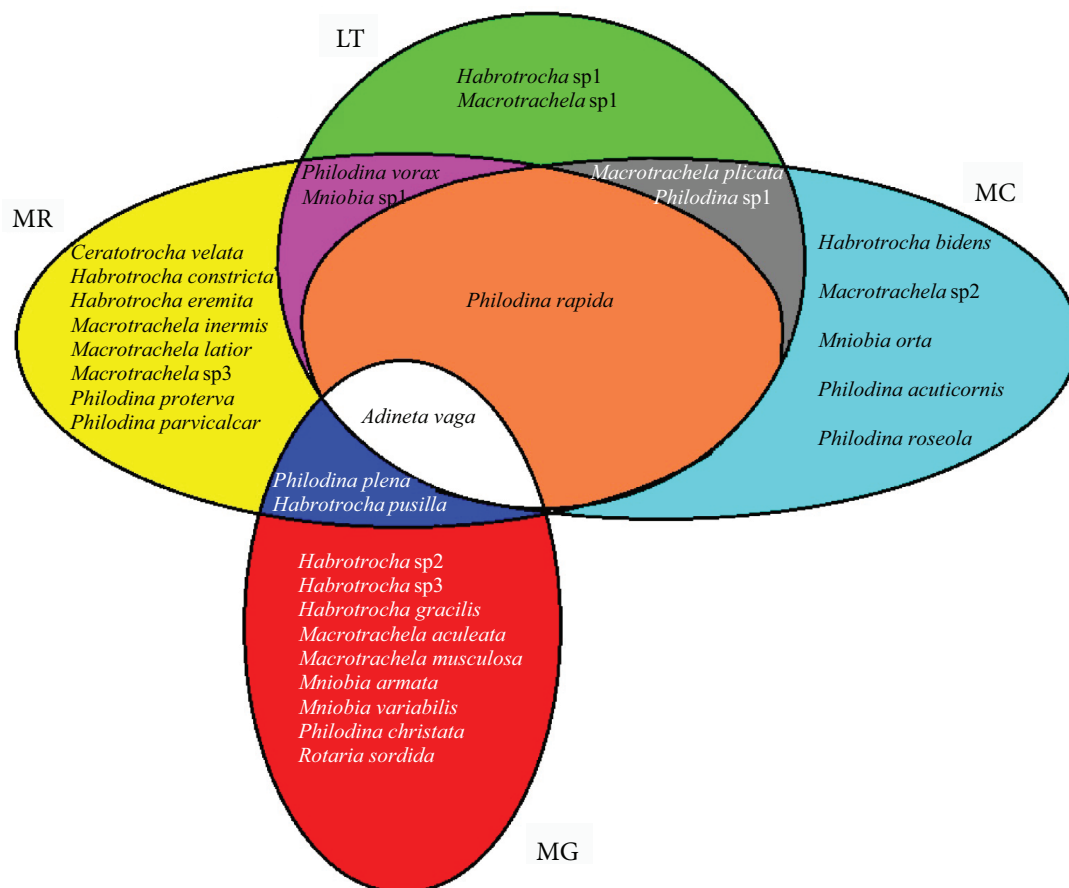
LT

Habrotrocha sp1
Macrotrachela sp1

Philodina vorax
Mniobia sp1

Macrotrachela plicata
Philodina sp1

MC

MR

Ceratotrocha velata
Habrotrocha constricta
Habrotrocha eremita
Macrotrachela inermis
Macrotrachela latior
Macrotrachela sp3
Philodina proterva
Philodina parvicalcar

Philodina rapida

Habrotrocha bidens
Macrotrachela sp2
Mniobia orta
Philodina acuticornis
Philodina roseola

Adineta vaga

Philodina plena
Habrotrocha pusilla

Habrotrocha sp2
Habrotrocha sp3
Habrotrocha gracilis
Macrotrachela aculeata
Macrotrachela musculosa
Mniobia armata
Mniobia variabilis
Philodina christata
Rotaria sordida

MG